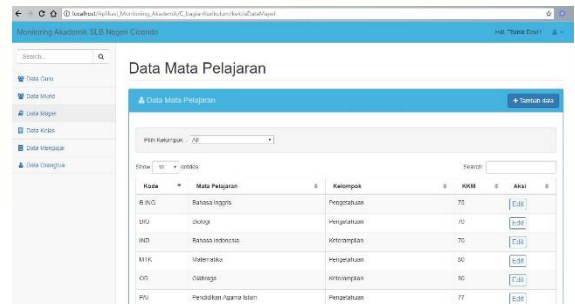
localhost/Aplikasi_Monitoring_Akademik/C_bagiankurikulum/kelolaDataMapel

Monitoring Akademik SLB Negeri Cicendo

Hai, Tisna Dewi !

Search...

Data Guru

Data Murid

Data Mapel

Data Kelas

Data Mengajar

Data Dialogtus

Data Mata Pelajaran

Data Mata Pelajaran

+ Tambah data

Pilih Kelompok : All

Show 10 entries

Search:

| Kode | Mata Pelajaran | Kelompok | KKM | Aksi |
|---|---|---|---|---|
| B.ING | Bahasa Inggris | Pengetahuan | 75 | Edit |
| BIO | Biologi | Pengetahuan | 70 | Edit |
| IND | Bahasa Indonesia | Keterampilan | 70 | Edit |
| MTK | Matematika | Pengetahuan | 80 | Edit |
| OR | Olahraga | Keterampilan | 80 | Edit |
| PAI | Pendidikan Agama Islam | Pengetahuan | 77 | Edit |